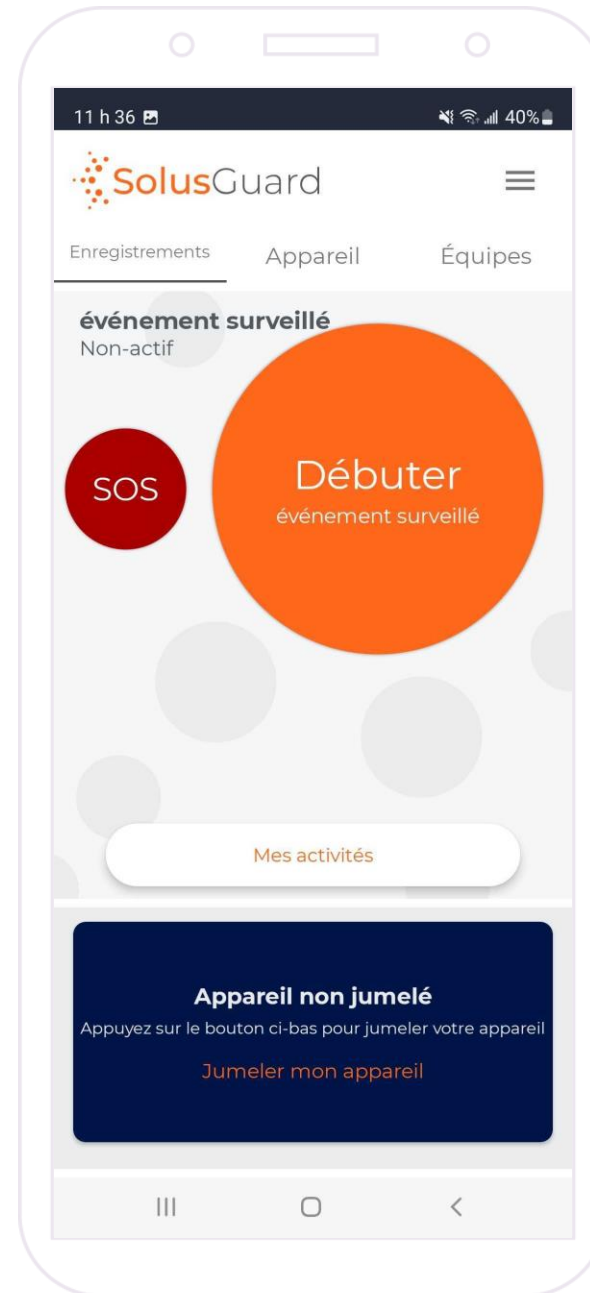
11 h 36

40%

SolusGuard

Enregistrements

Appareil

Équipes

événement surveillé

Non-actif

SOS

Débuter

événement surveillé

Mes activités

Appareil non jumelé

Appuyez sur le bouton ci-bas pour jumeler votre appareil

Jumeler mon appareil